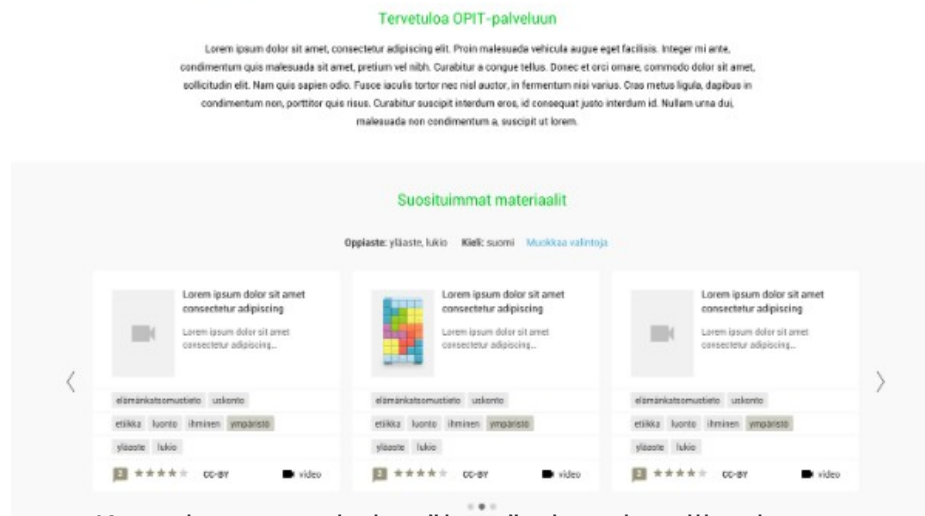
Tervetuloa OPIT-palveluun

Lorem ipsum dolor sit amet, consectetur adipiscing elit. Proin malesuada vehicula augue eget facilisis. Integer mi ante, condimentum quis malesuada sit amet, pretium vel nibh. Curabitur a congue tellus. Donec et orci ornare, commodo dolor sit amet, sollicitudin elit. Nam quis sapien odio. Fusce iaculis tortor nec nisl auctor, in fermentum nisi varius. Cras metus ligula, dapibus in condimentum non, porttitor quis risus. Curabitur suscipit interdum eros, id consequat justo interdum id. Nullam urna dui, malesuada non condimentum a, suscipit ut lorem.

Suosituimmat materiaalit

Oppiaste: yläaste, lukio Kieli: suomi Muokkaa valintoja

Lorem ipsum dolor sit amet consectetur adipiscing

Lorem ipsum dolor sit amet consectetur adipiscing...

elämänkatsomustieto uskonto

etiikka luonto ihminen ympäristö

yläaste lukio

2 ★★★★★ CC-BY video

Lorem ipsum dolor sit amet consectetur adipiscing

Lorem ipsum dolor sit amet consectetur adipiscing...

elämänkatsomustieto uskonto

etiikka luonto ihminen ympäristö

yläaste lukio

2 ★★★★★ CC-BY video

Lorem ipsum dolor sit amet consectetur adipiscing

Lorem ipsum dolor sit amet consectetur adipiscing...

elämänkatsomustieto uskonto

etiikka luonto ihminen ympäristö

yläaste lukio

2 ★★★★★ CC-BY video

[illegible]